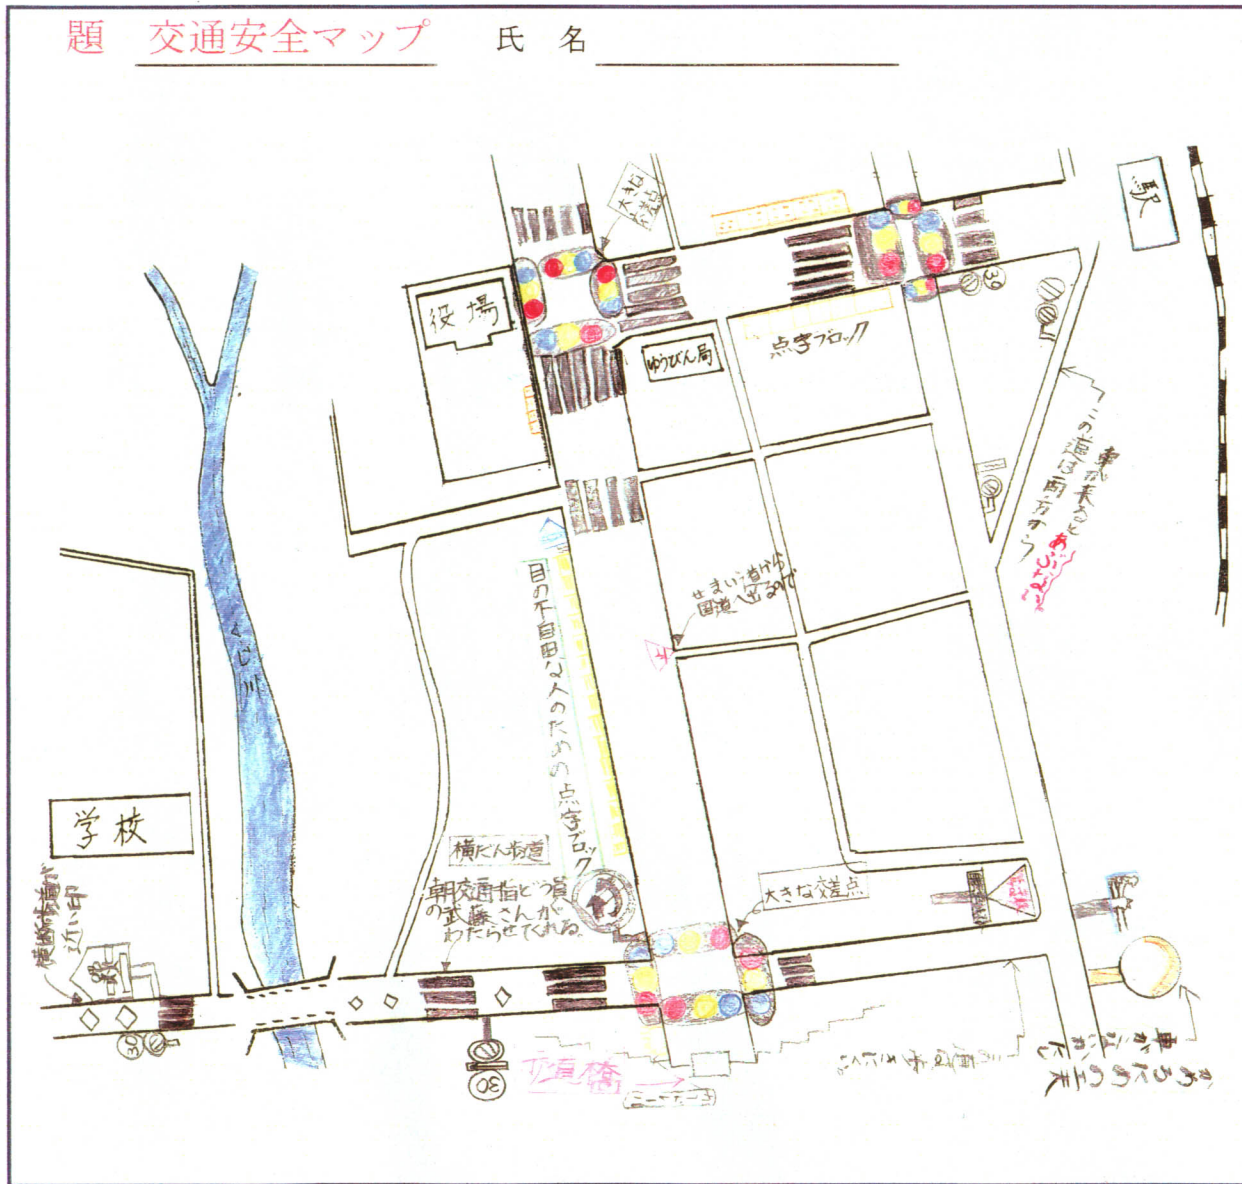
題 交通安全マップ 氏 名

駅

大きな交差点

役場

ゆうびん局

点字ブロック

この道は両方から車が来るとあぶない

せまい道から国道へでるので

目の不自由な人のための点字ブロック

横だん歩道

朝交通指どう員の武藤さんがわたらせてくれる。

大きな交差点

学校

横断歩道が近い

くじ川

歩道橋

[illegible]

車がくるのが見えにくい

30

30

30